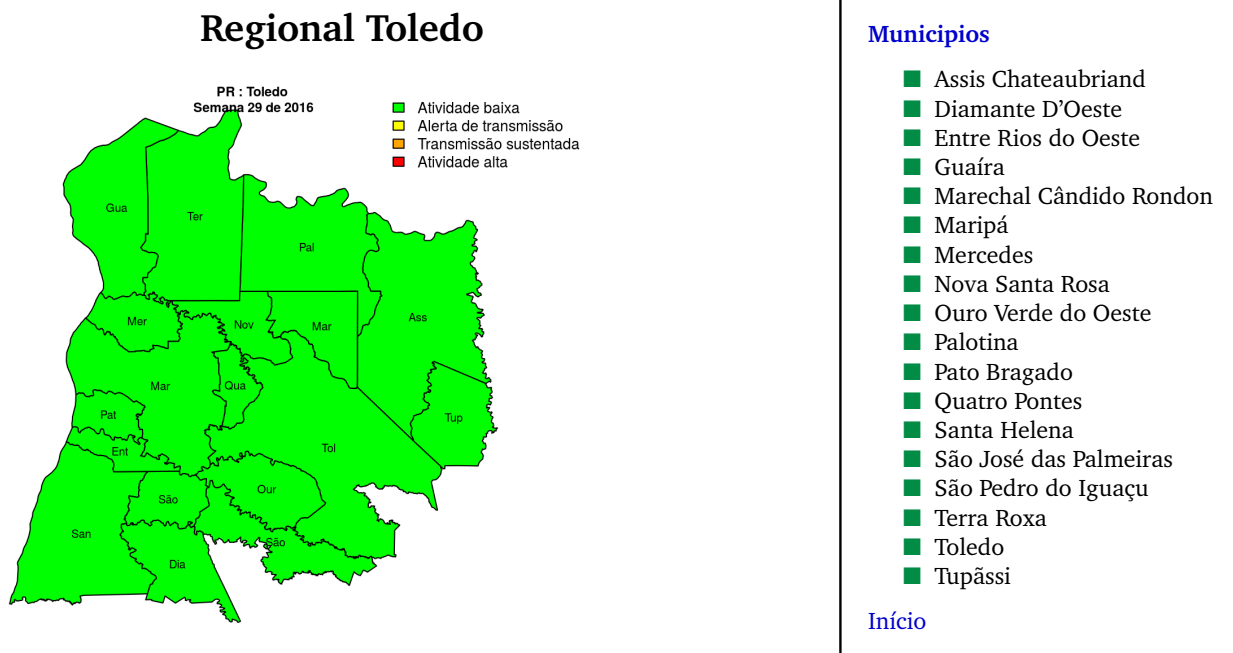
Regional Toledo

PR : Toledo
Semana 29 de 2016

Atividade baixa
Alerta de transmissão
Transmissão sustentada
Atividade alta

Gua
Ter
Pal
Ass
Mer
Nov
Mar
Mar
Qua
Pat
Ent
Tol
Tup
São
Our
San
São
Dia

Municipios

Assis Chateaubriand
Diamante D’Oeste
Entre Rios do Oeste
Guaíra
Marechal Cândido Rondon
Maripá
Mercedes
Nova Santa Rosa
Ouro Verde do Oeste
Palotina
Pato Bragado
Quatro Pontes
Santa Helena
São José das Palmeiras
São Pedro do Iguaçu
Terra Roxa
Toledo
Tupãssi

Início